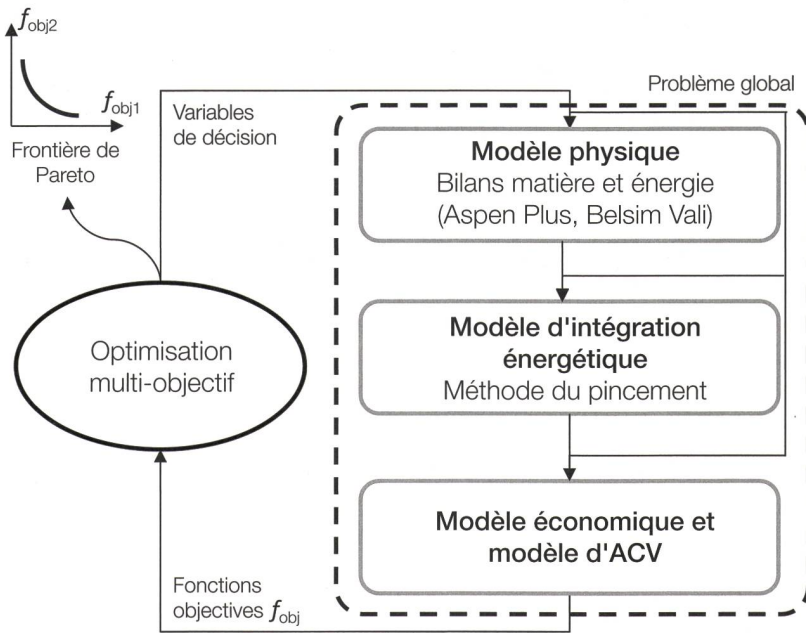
$f_{obj2}$

$f_{obj1}$

Frontière de Pareto

Variables de décision

Problème global

**Modèle physique**
Bilans matière et énergie
(Aspen Plus, Belsim Vali)

Optimisation multi-objectif

**Modèle d'intégration énergétique**
Méthode du pincement

**Modèle économique et modèle d'ACV**

Fonctions objectives $f_{obj}$